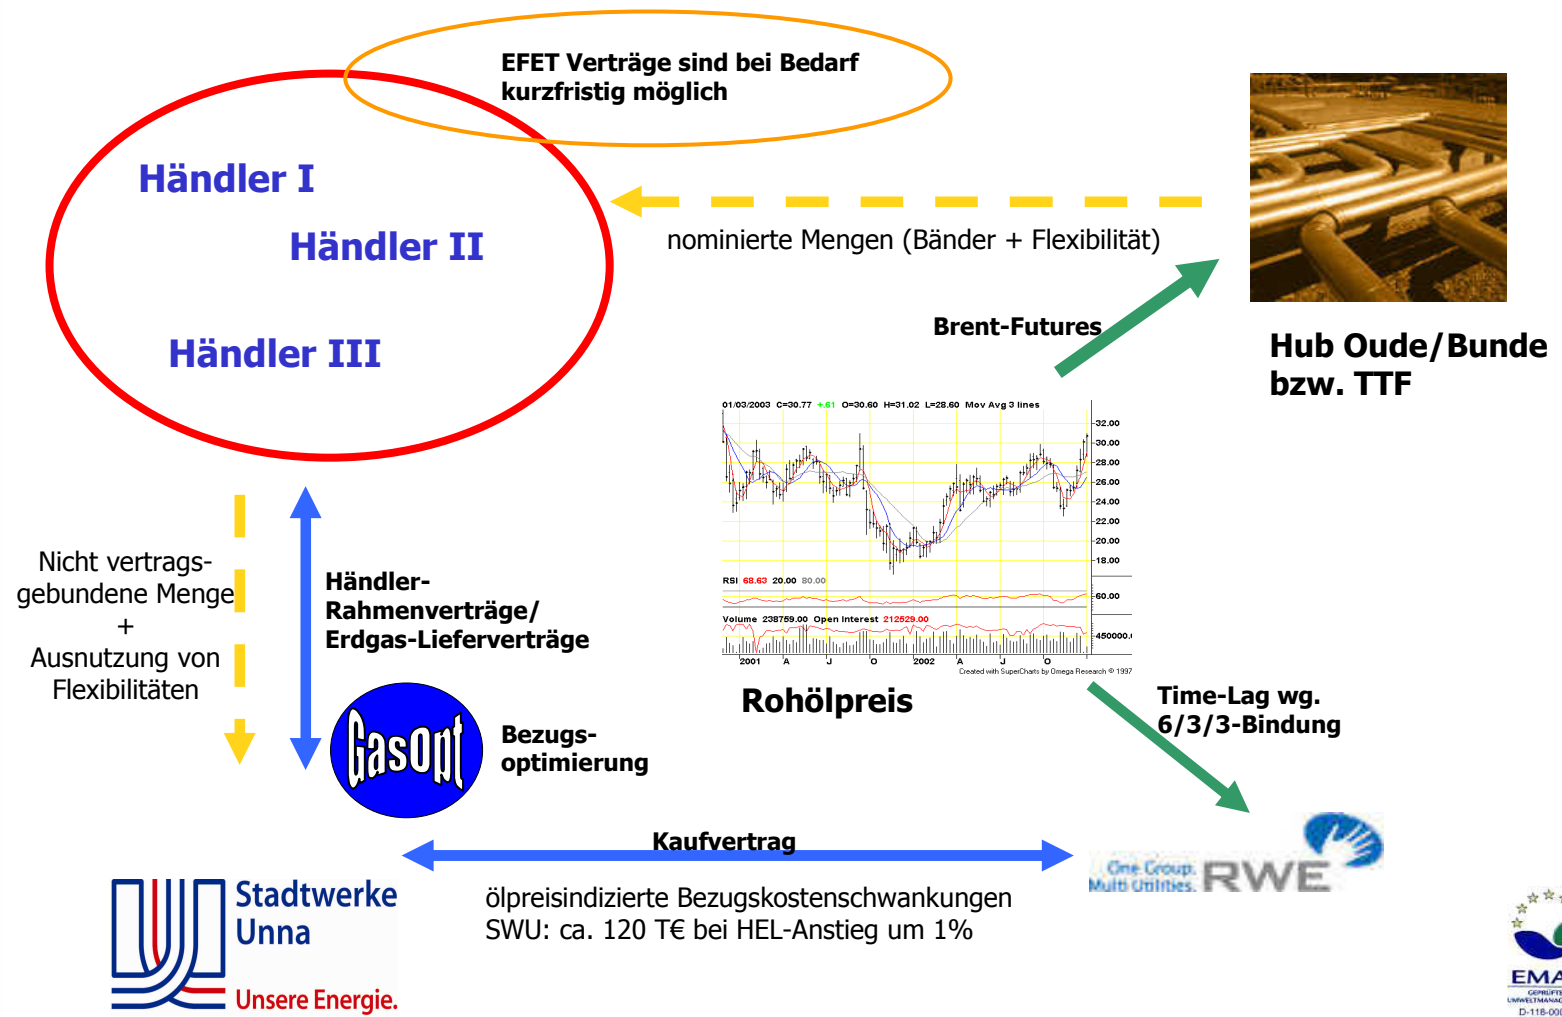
EFET Verträge sind bei Bedarf kurzfristig möglich

Händler I

Händler II

Händler III

nominierte Mengen (Bänder + Flexibilität)

Brent-Futures

Hub Oude/Bunde bzw. TTF

01/03/2003 C=30.77 +.61 O=30.60 H=31.02 L=28.60 Mov Avg 3 lines

32.00
30.00
28.00
26.00
24.00
22.00
20.00
18.00

RSI 68.63 20.00 80.00

60.00

Volume 238759.00 Open Interest 212529.00

450000.

2001 A J O 2002 A J O

Created with SuperCharts by Omega Research © 1997

Rohölpreis

Nicht vertragsgebundene Menge + Ausnutzung von Flexibilitäten

Händler-Rahmenverträge/ Erdgas-Lieferverträge

GasOpt

Bezugs-optimierung

Time-Lag wg. 6/3/3-Bindung

Kaufvertrag

One Group. Multi Utilities. RWE

Stadtwerke Unna

Unsere Energie.

ölpreisindizierte Bezugskostenschwankungen SWU: ca. 120 T€ bei HEL-Anstieg um 1%

EMA
GEPRÜFTE
UMWELTMANAG
D-118-000